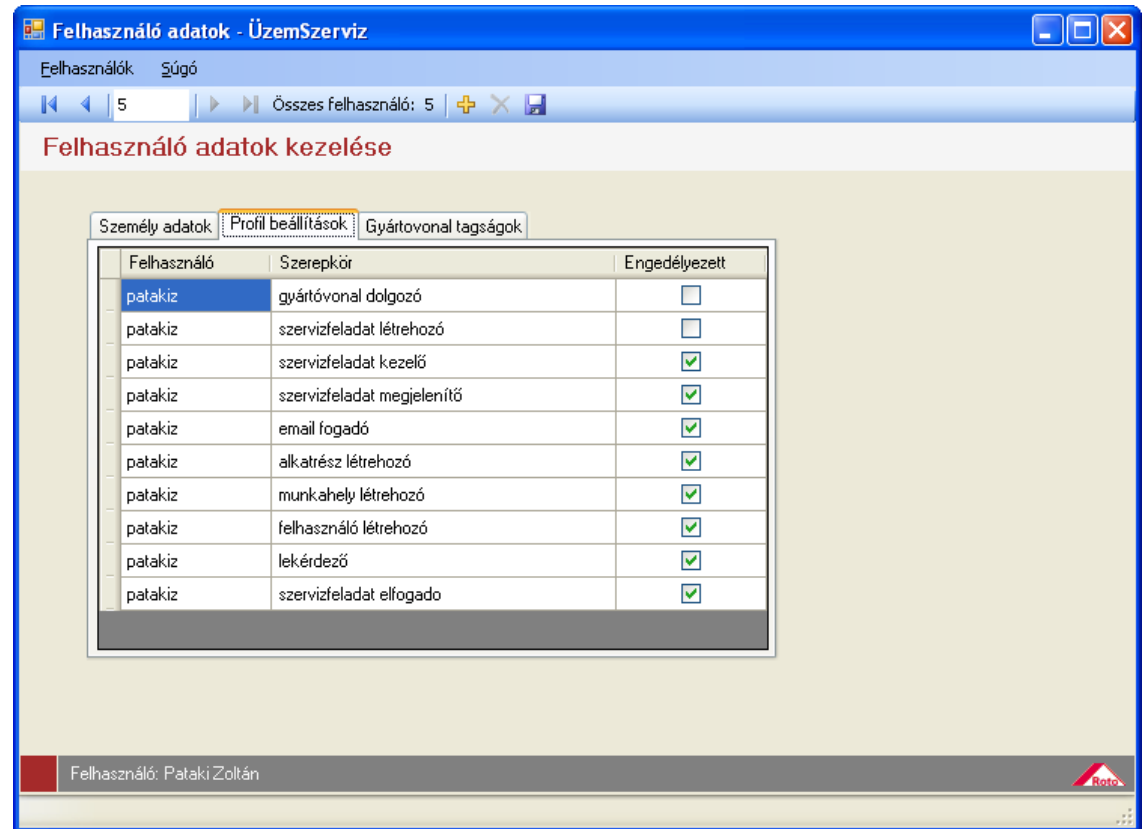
Felhasználó adatok - ÜzemSzerviz

Felhasználók Súgó

5 Összes felhasználó: 5

Felhasználó adatok kezelése

Személy adatok | Profil beállítások | Gyártovonal tagságok

| Felhasználó | Szerepkör | Engedélyezett |
|---|---|---|
| patakiz | gyártóvonal dolgozó | ☐ |
| patakiz | szervizfeladat létrehozó | ☐ |
| patakiz | szervizfeladat kezelő | ☑ |
| patakiz | szervizfeladat megjelenítő | ☑ |
| patakiz | email fogadó | ☑ |
| patakiz | alkatrész létrehozó | ☑ |
| patakiz | munkahely létrehozó | ☑ |
| patakiz | felhasználó létrehozó | ☑ |
| patakiz | lekérdező | ☑ |
| patakiz | szervizfeladat elfogado | ☑ |

Felhasználó: Pataki Zoltán

Roto